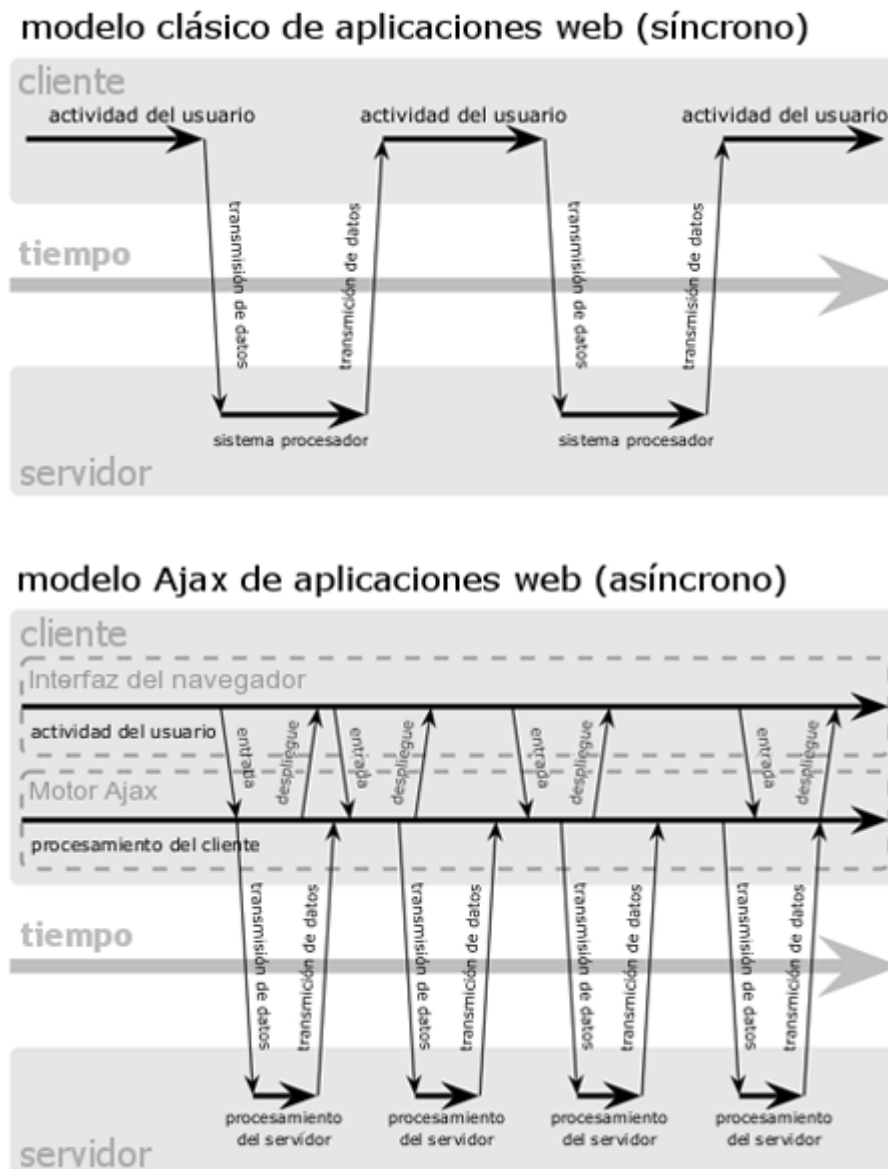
modelo clásico de aplicaciones web (síncrono)

cliente

actividad del usuario

actividad del usuario

actividad del usuario

transmisión de datos

transmición de datos

transmisión de datos

transmisión de datos

tiempo

sistema procesador

sistema procesador

servidor

modelo Ajax de aplicaciones web (asíncrono)

cliente

Interfaz del navegador

actividad del usuario

entrada

despliegue

entrada

despliegue

entrada

despliegue

entrada

despliegue

Motor Ajax

procesamiento del cliente

transmisión de datos

transmición de datos

transmisión de datos

transmición de datos

transmisión de datos

transmición de datos

transmisión de datos

transmisión de datos

tiempo

procesamiento del servidor

procesamiento del servidor

procesamiento del servidor

procesamiento del servidor

servidor